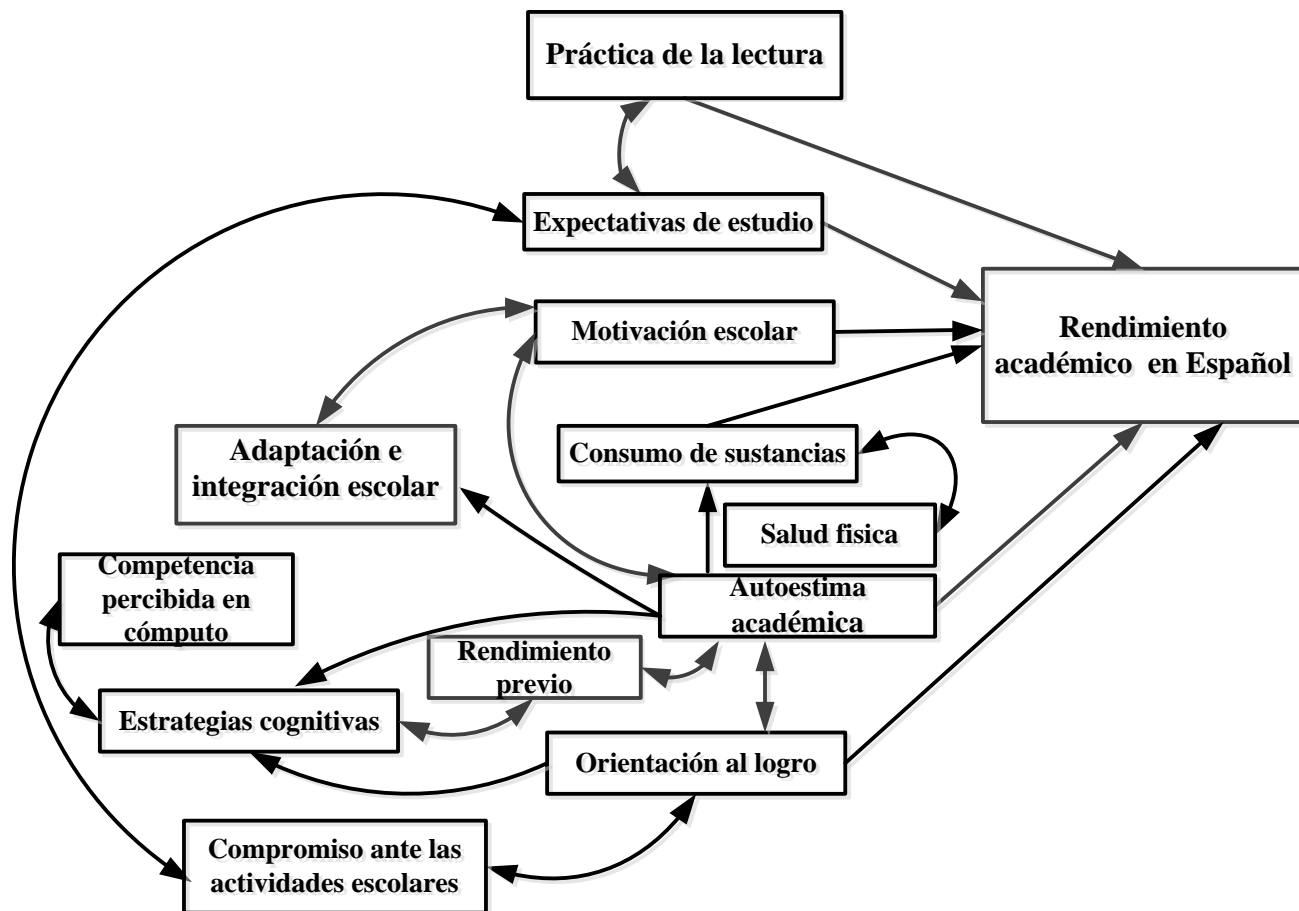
Práctica de la lectura

Expectativas de estudio

Rendimiento académico en Español

Motivación escolar

Adaptación e integración escolar

Consumo de sustancias

Salud fisica

Competencia percibida en cómputo

Autoestima académica

Rendimiento previo

Estrategias cognitivas

Orientación al logro

Compromiso ante las actividades escolares